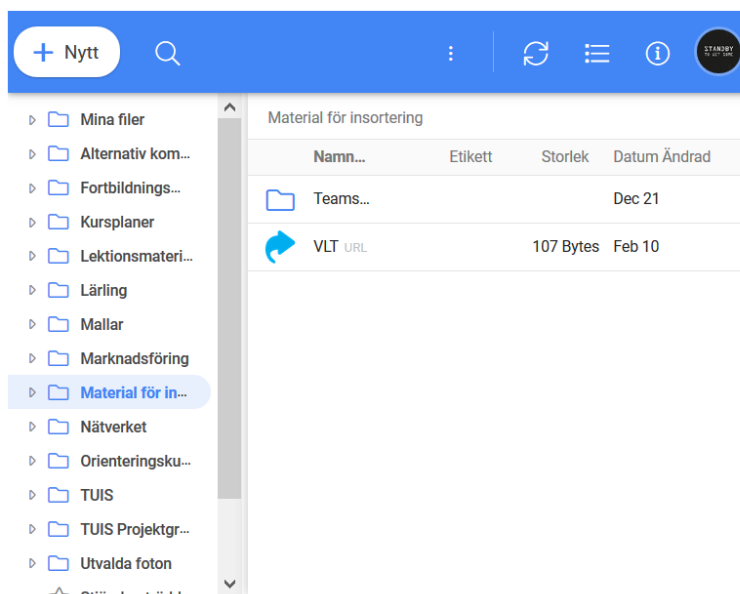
+ Nytt

STANDBY

Mina filer
Alternativ kom...
Fortbildnings...
Kursplaner
Lektionsmateri...
Lärling
Mallar
Marknadsföring
Material för in...
Nätverket
Orienteringsku...
TUIS
TUIS Projektgr...
Utvalda foton
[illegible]

Material för insortering

| | Namn... | Etikett | Storlek | Datum Ändrad |
|---|---|---|---|---|
| | Teams... | | | Dec 21 |
| | VLT URL | | 107 Bytes | Feb 10 |